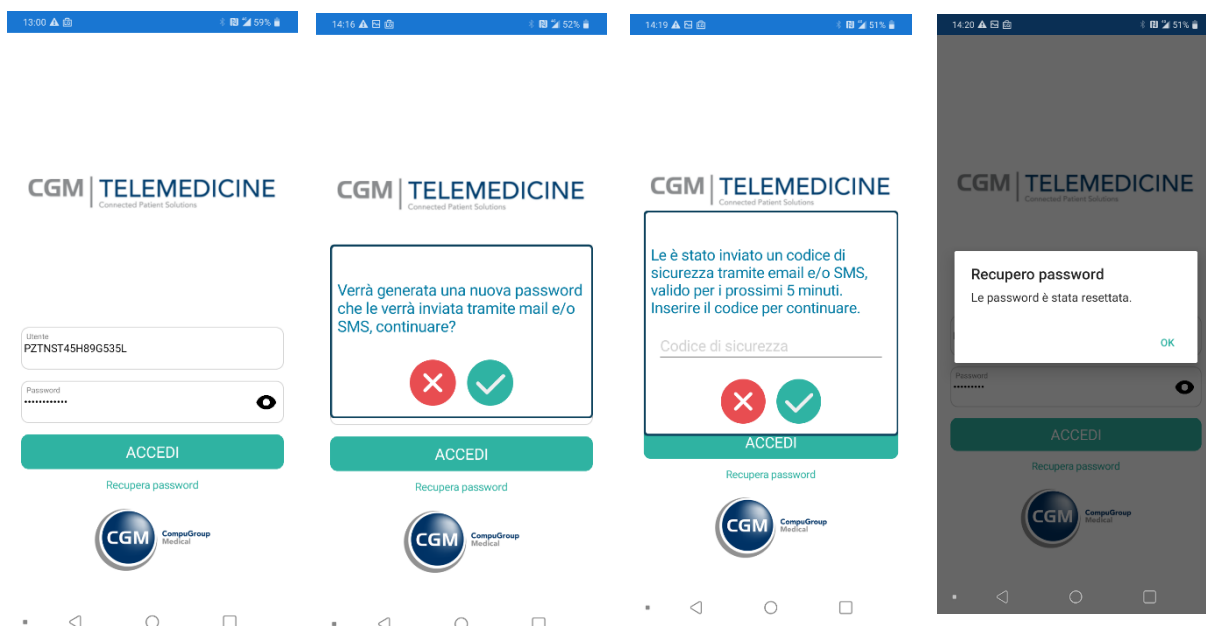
13:00 59%

CGM | TELEMEDICINE
Connected Patient Solutions

Utente
PZTNST45H89G535L

Password
••••••••••••

ACCEDI

Recupera password

CGM CompuGroup Medical

14:16 52%

CGM | TELEMEDICINE
Connected Patient Solutions

Verrà generata una nuova password che le verrà inviata tramite mail e/o SMS, continuare?

ACCEDI

Recupera password

CGM CompuGroup Medical

14:19 51%

CGM | TELEMEDICINE
Connected Patient Solutions

Le è stato inviato un codice di sicurezza tramite email e/o SMS, valido per i prossimi 5 minuti. Inserire il codice per continuare.

Codice di sicurezza

ACCEDI

Recupera password

CGM CompuGroup Medical

14:20 51%

CGM | TELEMEDICINE
Connected Patient Solutions

Recupero password
Le password è stata resettata.

OK

Password
••••••••••

ACCEDI

Recupera password

CGM CompuGroup Medical